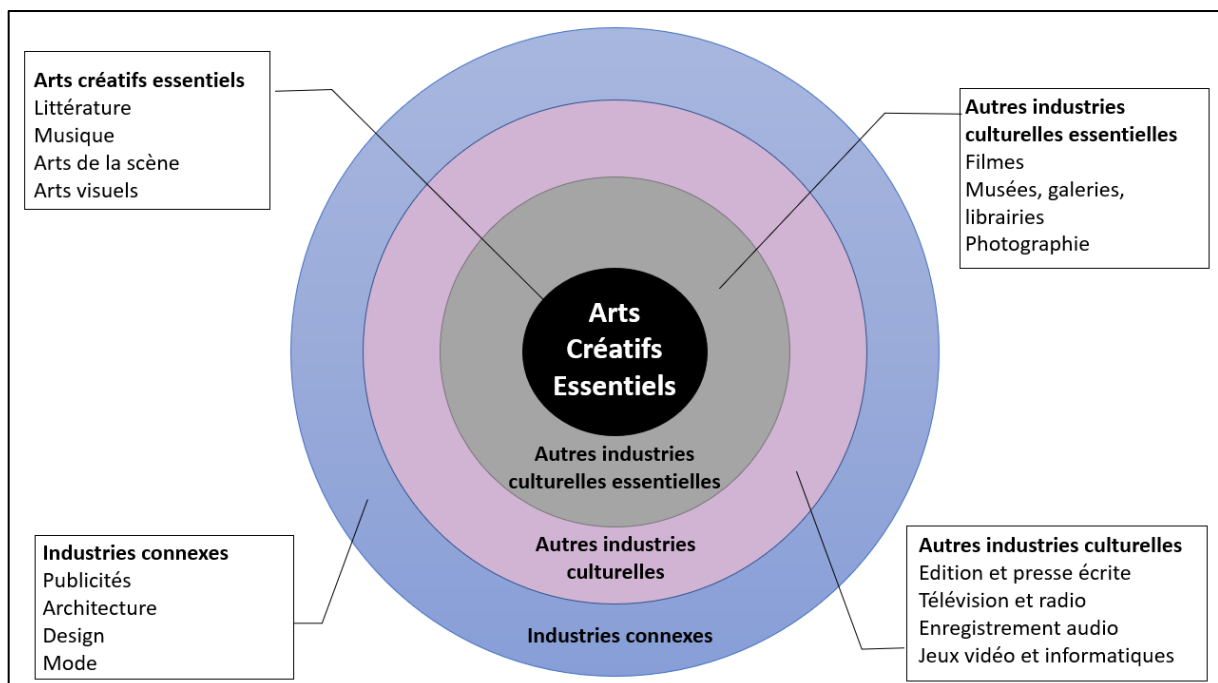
Arts créatifs essentiels
Littérature
Musique
Arts de la scène
Arts visuels

Autres industries culturelles essentielles
Filmes
Musées, galeries, librairies
Photographie

Arts Créatifs Essentiels

Autres industries culturelles essentielles

Autres industries culturelles

Industries connexes

Industries connexes
Publicités
Architecture
Design
Mode

Autres industries culturelles
Edition et presse écrite
Télévision et radio
Enregistrement audio
Jeux vidéo et informatiques